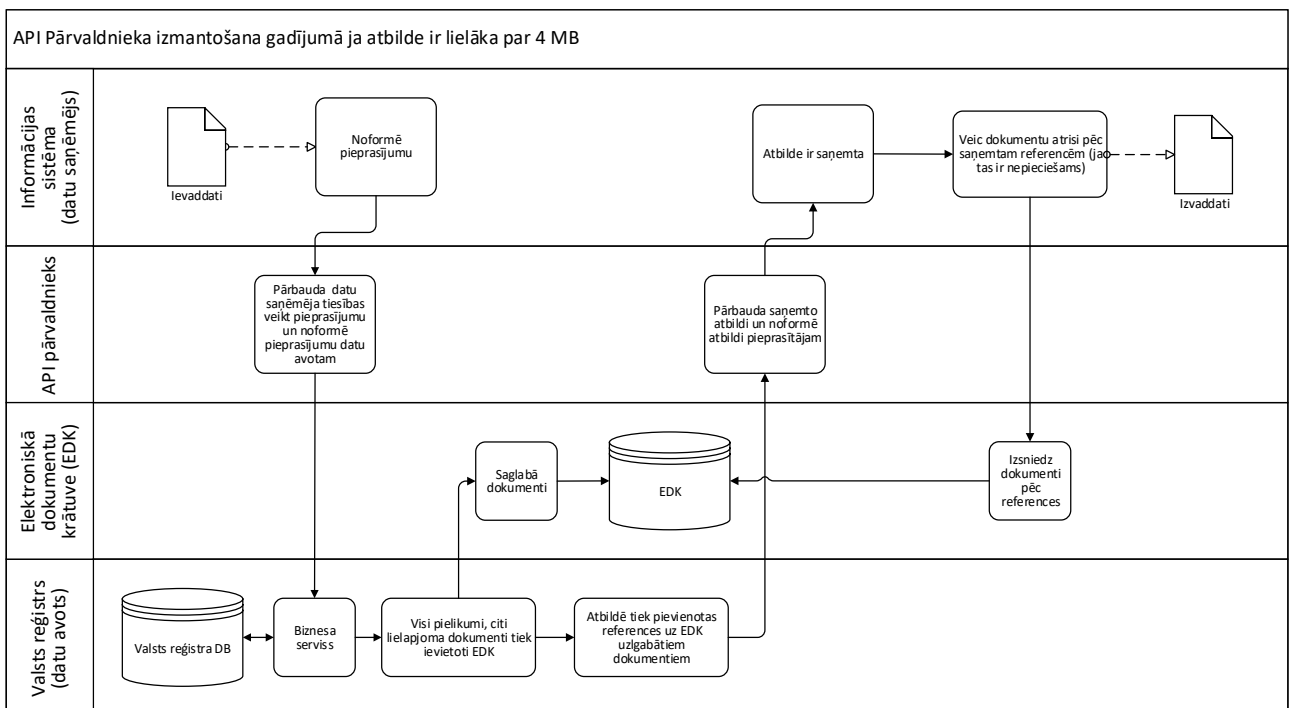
API Pārvaldnieka izmantošana gadījumā ja atbilde ir lielāka par 4 MB

Informācijas sistēma (datu saņēmējs)

Ievaddati

Noformē pieprasījumu

Atbilde ir saņemta

Veic dokumentu atrisi pēc saņemtam referencēm (ja tas ir nepieciešams)

Izvaddati

API pārvaldnieks

Pārbauda datu saņēmēja tiesības veikt pieprasījumu un noformē pieprasījumu datu avotam

Pārbauda saņemto atbildi un noformē atbildi pieprasītājam

Elektroniskā dokumentu krātuve (EDK)

Saglabā dokumenti

EDK

Izsniedz dokumenti pēc references

Valsts reģistrs (datu avots)

Valsts reģistra DB

Biznesa serviss

Visi pielikumi, citi lielapjoma dokumenti tiek ievietoti EDK

Atbildē tiek pievienotas references uz EDK uzlgabātiem dokumentiem